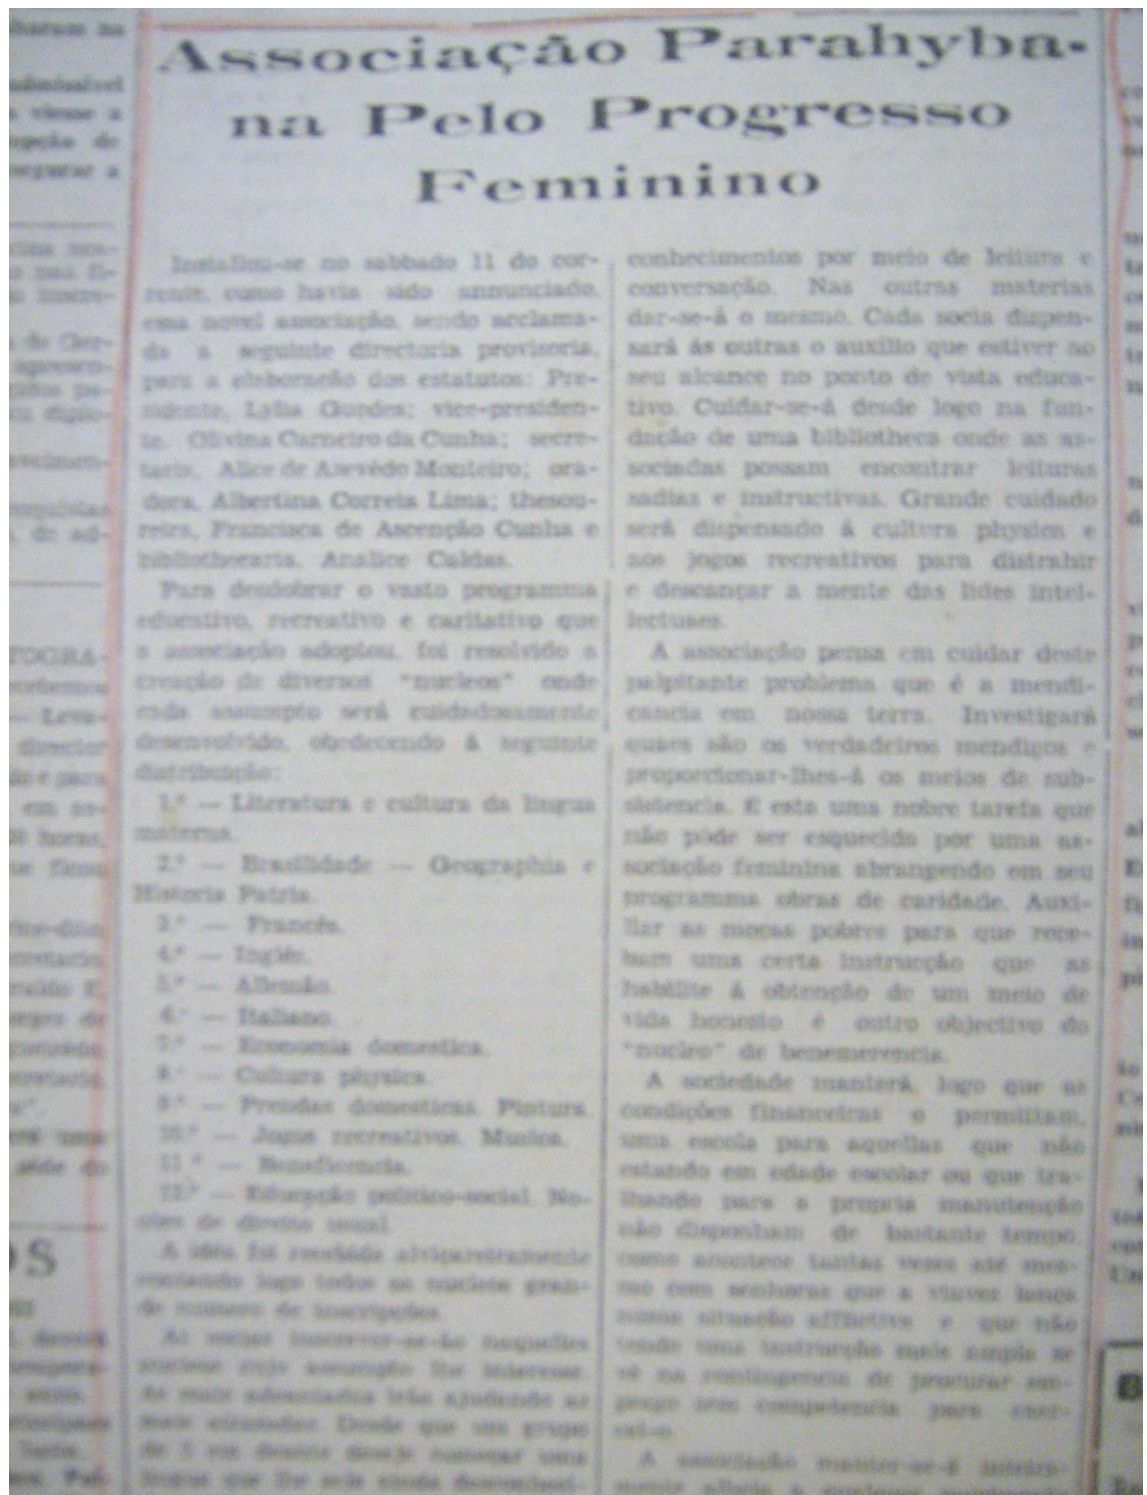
Associação Parahybana Pelo Progresso Feminino

Installou-se no sabbado 11 do corrente, como havia sido annunciado, essa novel associação, sendo acclamada a seguinte directoria provisoria, para a elaboração dos estatutos: Presidente, Lylia Guedes; vice-presidente, Olivina Carneiro da Cunha; secretaria, Alice de Azevêdo Monteiro; oradora, Albertina Correia Lima; thesoureira, Francisca de Ascenção Cunha e bibliothecaria, Analice Caldas.

Para desdobrar o vasto programma educativo, recreativo e caritativo que a associação adoptou, foi resolvido a creação de diversos "nucleos" onde cada assumpto será cuidadosamente desenvolvido, obedecendo á seguinte distribuição:

1.º — Literatura e cultura da lingua materna.

2.º — Brasilidade — Geographia e Historia Patria.

3.º — Francês.

4.º — Inglês.

5.º — Allemão.

6.º — Italiano.

7.º — Economia domestica.

8.º — Cultura physica.

9.º — Prendas domesticas. Pintura.

10.º — Jogos recreativos. Musica.

11.º — Beneficencia.

12.º — Educação politico-social. Noções de direito usual.

A idéa foi recebida alvissareiramente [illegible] logo todos os nucleos grande numero de inscripções.

As socias inscrever-se-ão naquelles nucleos cujo assumpto lhe interesse. As mais adeantadas irão ajudando as mais atrazadas. Desde que um grupo de 5 ou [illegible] deseje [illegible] uma lingua que lhe seja ainda desconheci-

conhecimentos por meio de leitura e conversação. Nas outras materias dar-se-á o mesmo. Cada socia dispensará ás outras o auxilio que estiver no seu alcance no ponto de vista educativo. Cuidar-se-á desde logo na fundação de uma bibliotheca onde as associadas possam encontrar leituras sadias e instructivas. Grande cuidado será dispensado á cultura physica e aos jogos recreativos para distrahir e descançar a mente das lides intellectuaes.

A associação pensa em cuidar deste palpitante problema que é a mendicancia em nossa terra. Investigará quaes são os verdadeiros mendigos e proporcionar-lhes-á os meios de subsistencia. E esta uma nobre tarefa que não póde ser esquecida por uma associação feminina abrangendo em seu programma obras de caridade. Auxiliar as moças pobres para que recebam uma certa instrucção que as habilite á obtenção de um meio de vida honesto é outro objectivo do "nucleo" de beneficencia.

A sociedade manterá, logo que as condições financeiras o permittam, uma escola para aquellas que não estando em edade escolar ou que trabalhando para a propria manutenção não disponham de bastante tempo, como acontece tantas vezes até mesmo com senhoras que a viuvez lança numa situação afflictiva e que não tendo uma instrucção mais ampla se vê na contingencia de procurar emprego sem competencia para exercel-o.

A associação manter-se-á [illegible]